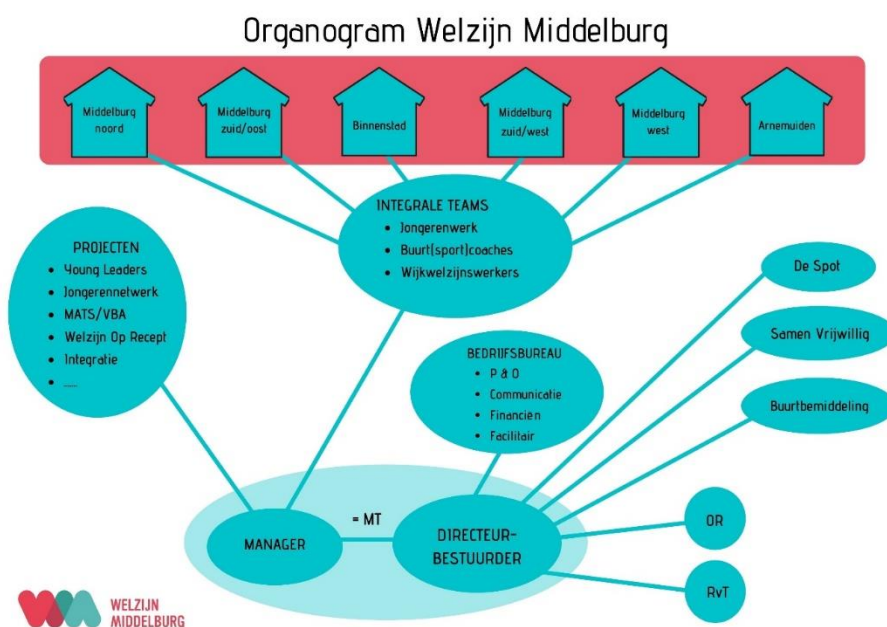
Organogram Welzijn Middelburg

Middelburg noord

Middelburg zuid/oost

Binnenstad

Middelburg zuid/west

Middelburg west

Arnemuiden

INTEGRALE TEAMS
- Jongerenwerk
- Buurt(sport)coaches
- Wijkwelzijnswerkers

PROJECTEN
- Young Leaders
- Jongerennetwerk
- MATS/VBA
- Welzijn Op Recept
- Integratie
- ....

De Spot

Samen Vrijwillig

Buurtbemiddeling

BEDRIJFSBUREAU
- P & O
- Communicatie
- Financien
- Facilitair

= MT

MANAGER

DIRECTEUR-BESTUURDER

OR

RvT

WELZIJN MIDDELBURG